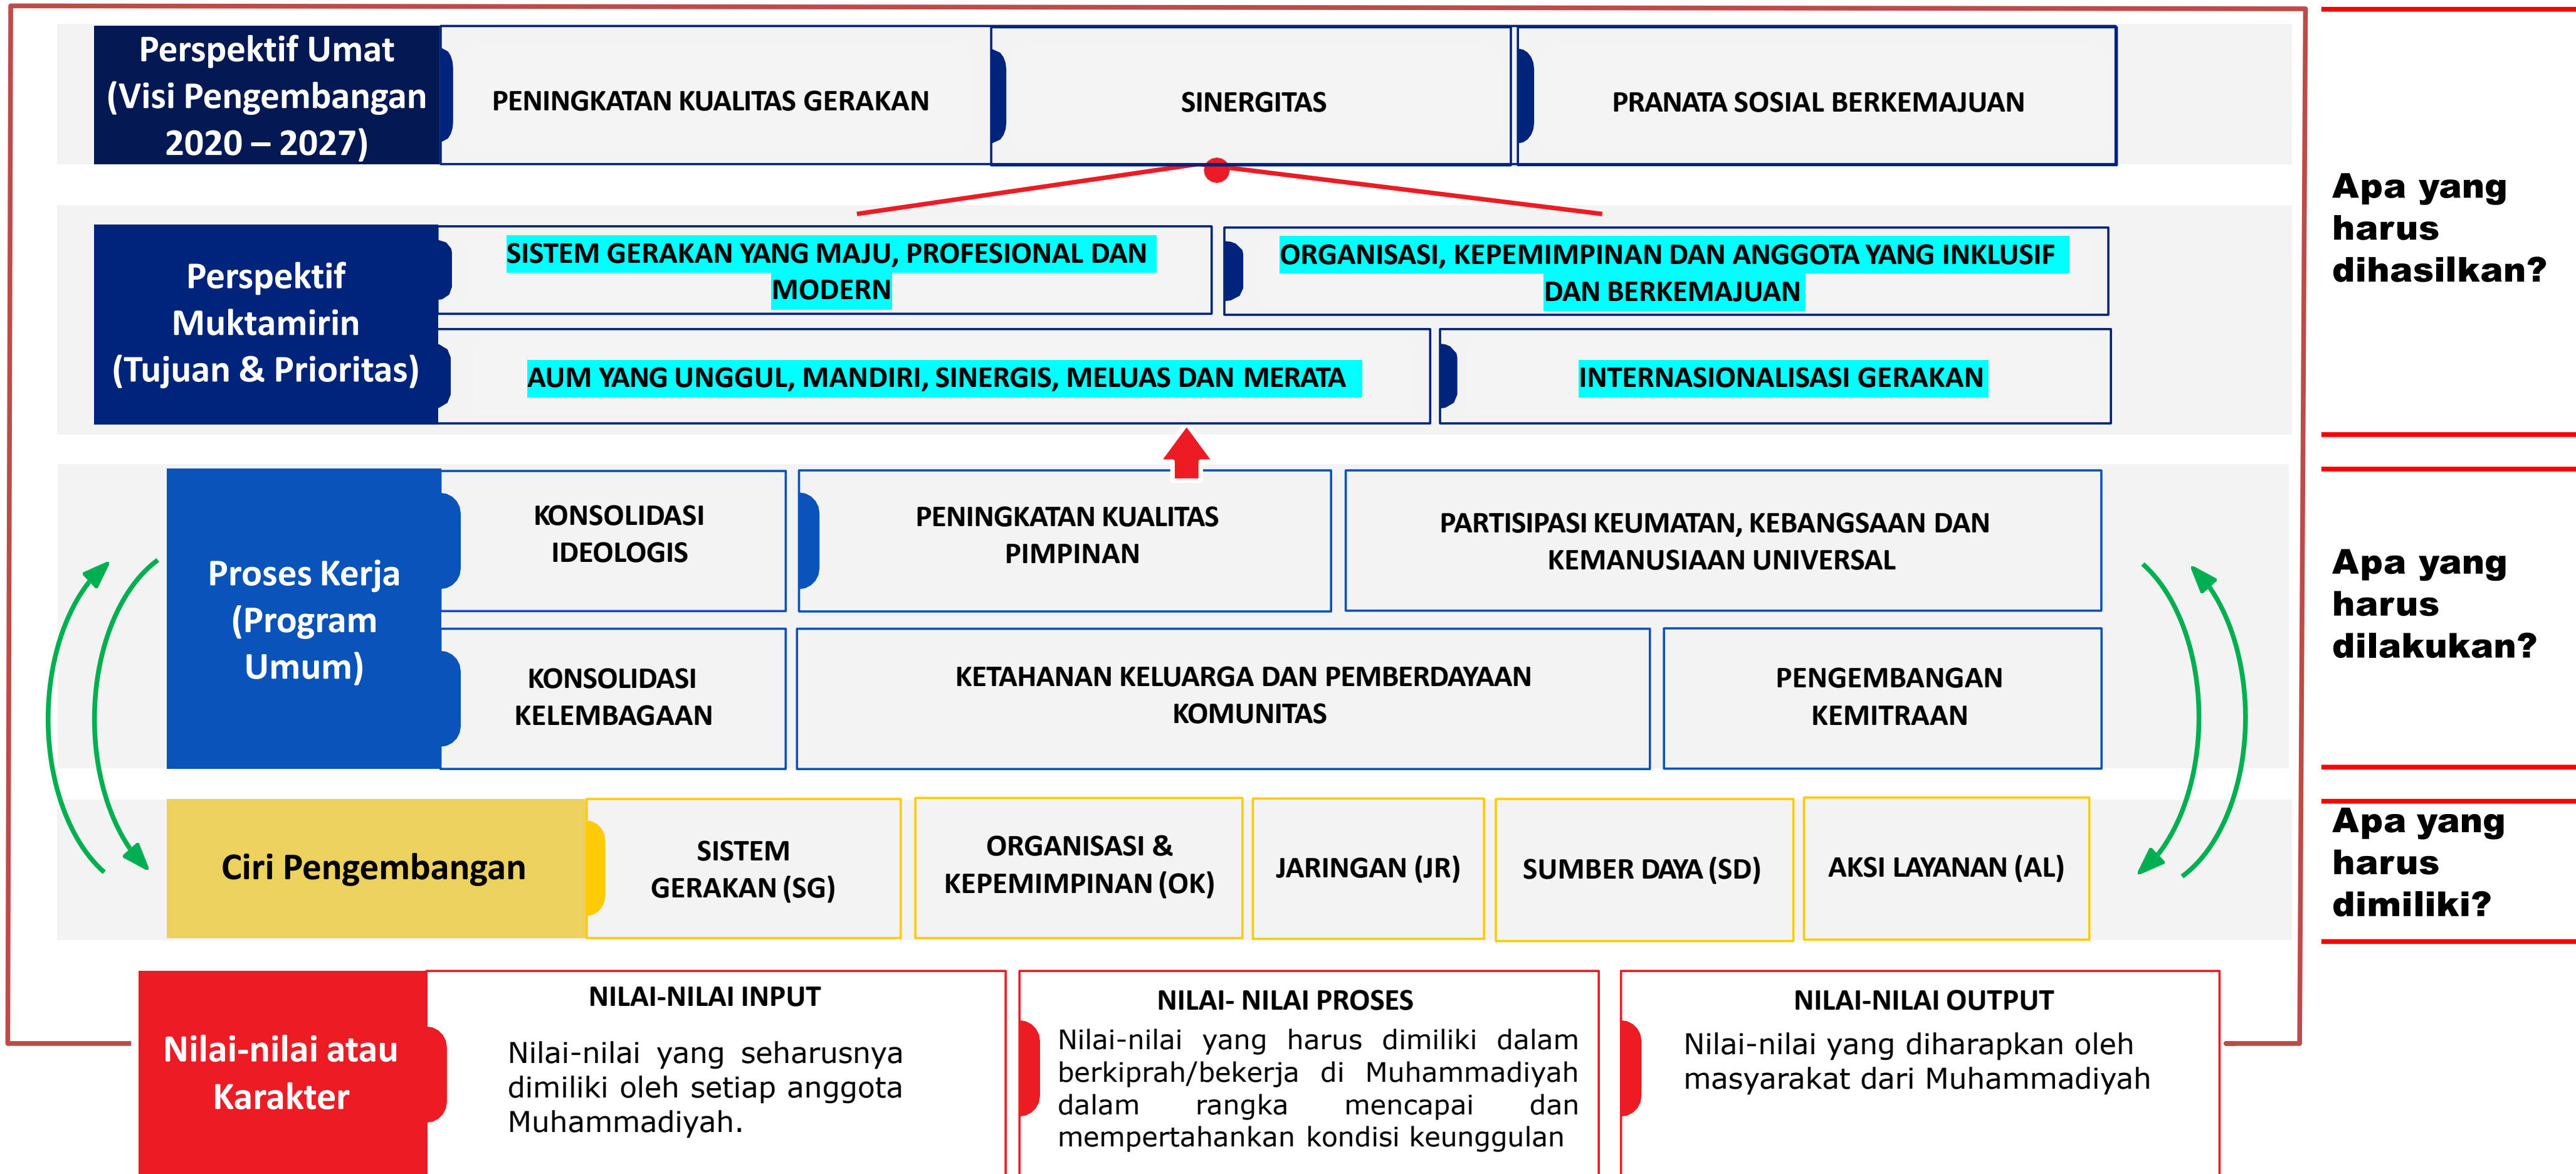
Perspektif Umat (Visi Pengembangan 2020 – 2027)

PENINGKATAN KUALITAS GERAKAN

SINERGITAS

PRANATA SOSIAL BERKEMAJUAN

Apa yang harus dihasilkan?

Perspektif Muktamirin (Tujuan & Prioritas)

SISTEM GERAKAN YANG MAJU, PROFESIONAL DAN MODERN

ORGANISASI, KEPEMIMPINAN DAN ANGGOTA YANG INKLUSIF DAN BERKEMAJUAN

AUM YANG UNGGUL, MANDIRI, SINERGIS, MELUAS DAN MERATA

INTERNASIONALISASI GERAKAN

Proses Kerja (Program Umum)

KONSOLIDASI IDEOLOGIS

PENINGKATAN KUALITAS PIMPINAN

PARTISIPASI KEUMATAN, KEBANGSAAN DAN KEMANUSIAAN UNIVERSAL

KONSOLIDASI KELEMBAGAAN

KETAHANAN KELUARGA DAN PEMBERDAYAAN KOMUNITAS

PENGEMBANGAN KEMITRAAN

Apa yang harus dilakukan?

Ciri Pengembangan

SISTEM GERAKAN (SG)

ORGANISASI & KEPEMIMPINAN (OK)

JARINGAN (JR)

SUMBER DAYA (SD)

AKSI LAYANAN (AL)

Apa yang harus dimiliki?

Nilai-nilai atau Karakter

NILAI-NILAI INPUT

Nilai-nilai yang seharusnya dimiliki oleh setiap anggota Muhammadiyah.

NILAI- NILAI PROSES

Nilai-nilai yang harus dimiliki dalam berkiprah/bekerja di Muhammadiyah dalam rangka mencapai dan mempertahankan kondisi keunggulan

NILAI-NILAI OUTPUT

Nilai-nilai yang diharapkan oleh masyarakat dari Muhammadiyah